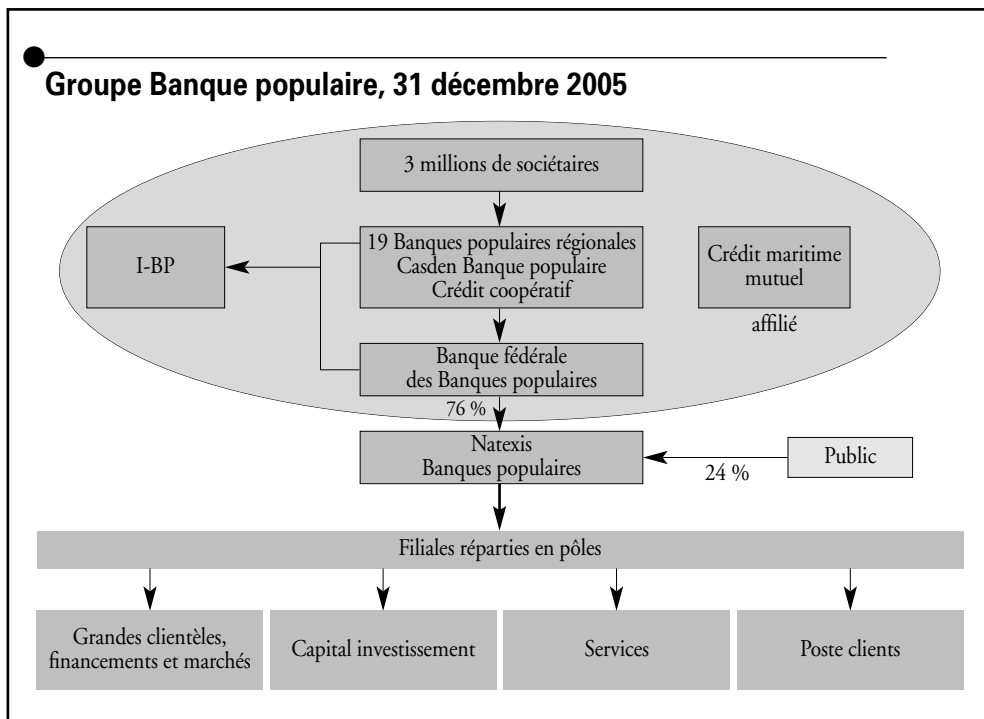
Groupe Banque populaire, 31 décembre 2005

3 millions de sociétaires

I-BP

19 Banques populaires régionales
Casden Banque populaire
Crédit coopératif

Crédit maritime mutuel

affilié

Banque fédérale des Banques populaires

76 %

Natexis Banques populaires

24 %

Public

Filiales réparties en pôles

Grandes clientèles, financements et marchés

Capital investissement

Services

Poste clients